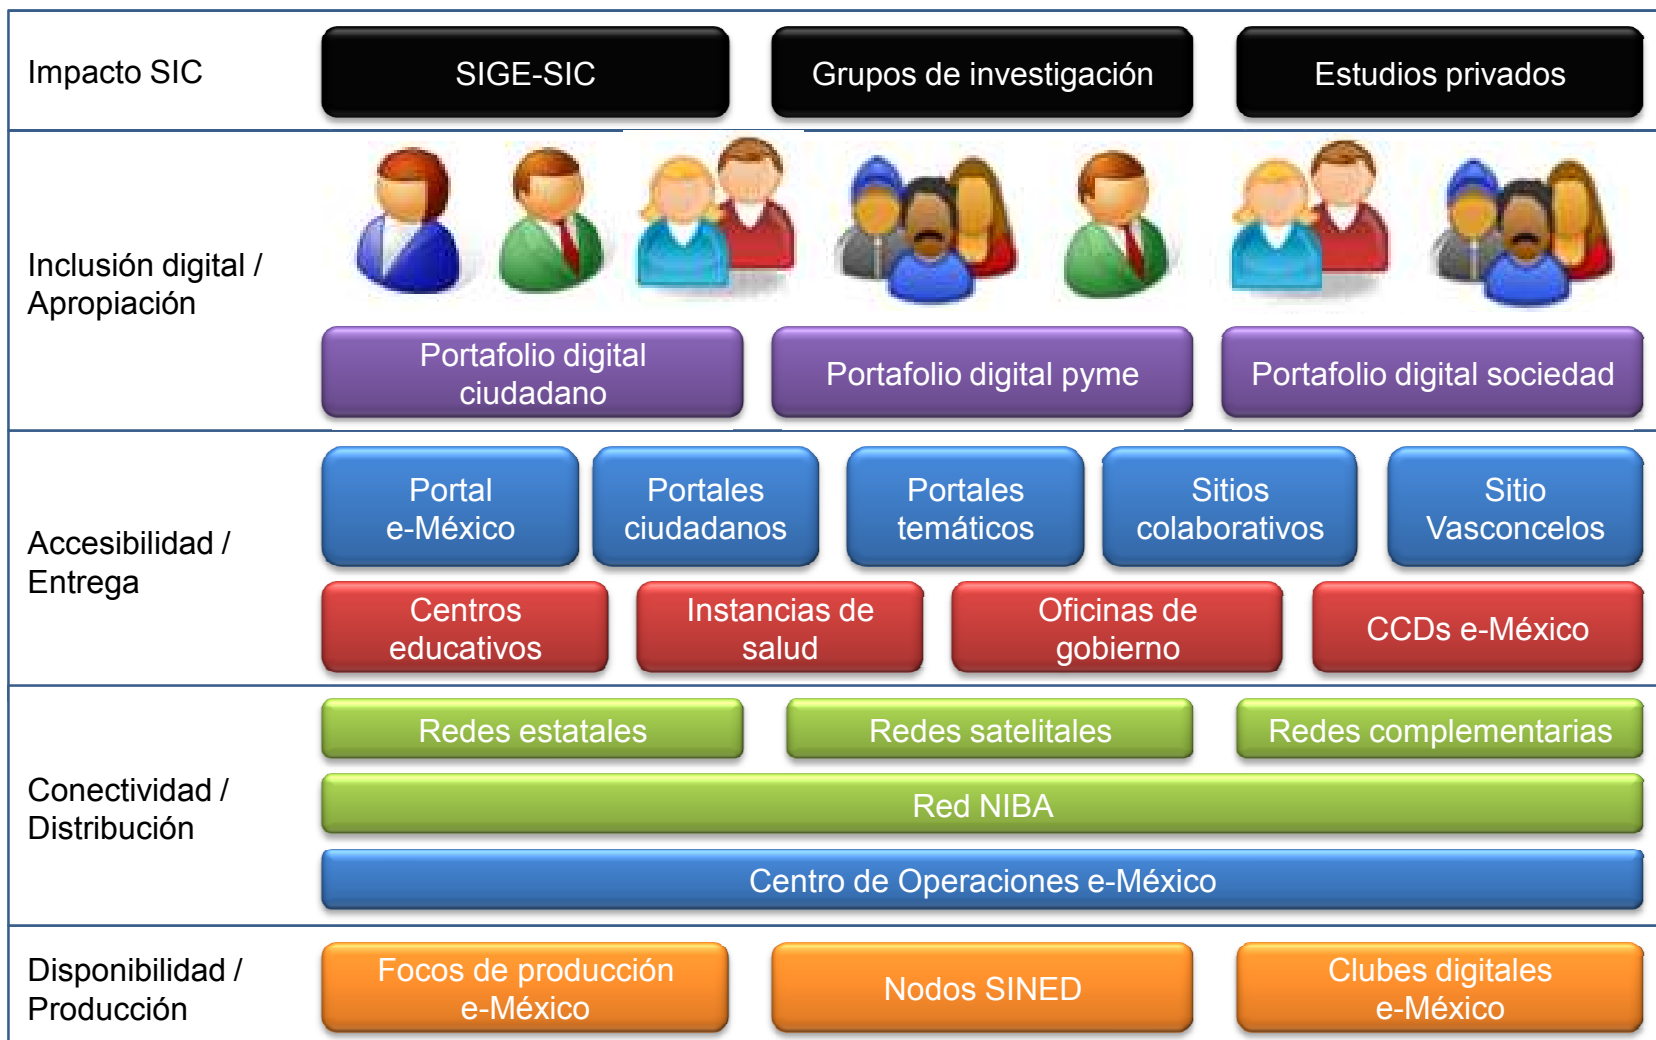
Impacto SIC

SIGE-SIC

Grupos de investigación

Estudios privados

Inclusión digital / Apropiación

Portafolio digital ciudadano

Portafolio digital pyme

Portafolio digital sociedad

Accesibilidad / Entrega

Portal e-México

Portales ciudadanos

Portales temáticos

Sitios colaborativos

Sitio Vasconcelos

Centros educativos

Instancias de salud

Oficinas de gobierno

CCDs e-México

Conectividad / Distribución

Redes estatales

Redes satelitales

Redes complementarias

Red NIBA

Centro de Operaciones e-México

Disponibilidad / Producción

Focos de producción e-México

Nodos SINED

Clubes digitales e-México